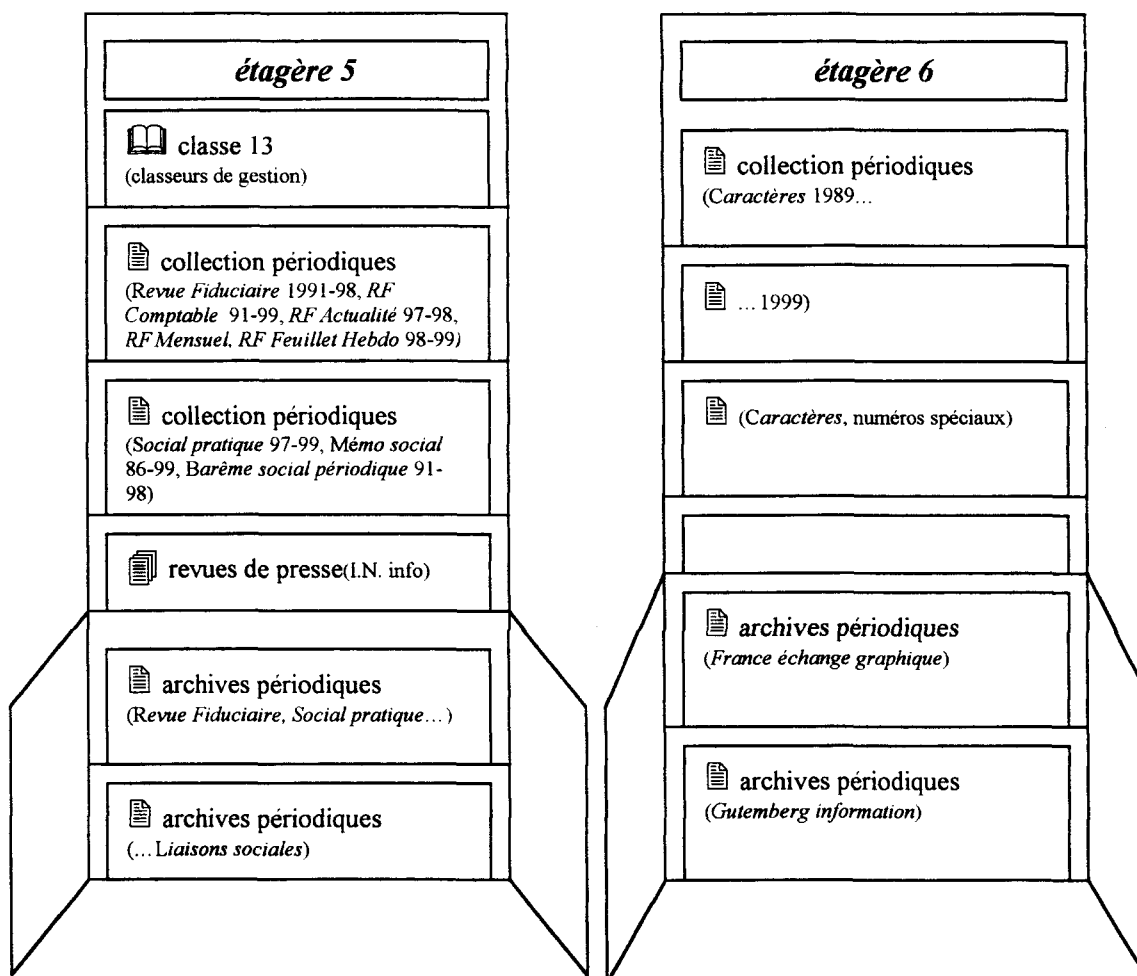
étagère 5

classe 13
(classeurs de gestion)

collection périodiques
(Revue Fiduciaire 1991-98, RF Comptable 91-99, RF Actualité 97-98, RF Mensuel, RF Feuillet Hebdo 98-99)

collection périodiques
(Social pratique 97-99, Mémo social 86-99, Barême social périodique 91-98)

revues de presse(I.N. info)

archives périodiques
(Revue Fiduciaire, Social pratique…)

archives périodiques
(…Liaisons sociales)

étagère 6

collection périodiques
(Caractères 1989…

…1999)

(Caractères, numéros spéciaux)

archives périodiques
(France échange graphique)

archives périodiques
(Gutemberg information)